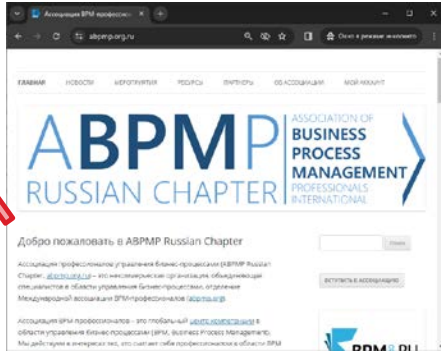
Ассоциация BPM-профессион... ×
abpmp.org.ru
Окно в режиме инкогнито
ГЛАВНАЯ НОВОСТИ МЕРОПРИЯТИЯ РЕСУРСЫ ПАРТНЕРЫ ОБ АССОЦИАЦИИ МОЙ АККАУНТ
ABPMP RUSSIAN CHAPTER
ASSOCIATION OF BUSINESS PROCESS MANAGEMENT PROFESSIONALS INTERNATIONAL
Добро пожаловать в ABPMP Russian Chapter
Ассоциация профессионалов управления бизнес-процессами (ABPMP Russian Chapter, abpmp.org.ru) – это некоммерческая организация, объединяющая специалистов в области управления бизнес-процессами, отделение Международной ассоциации BPM-профессионалов (abpmp.org).
Ассоциация BPM-профессионалов – это глобальный центр компетенции в области управления бизнес-процессами (BPM, Business Process Management). Мы действуем в интересах тех, кто считает себя профессионалом в области BPM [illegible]
Поиск
ВСТУПИТЬ В АССОЦИАЦИЮ
BPM&RU